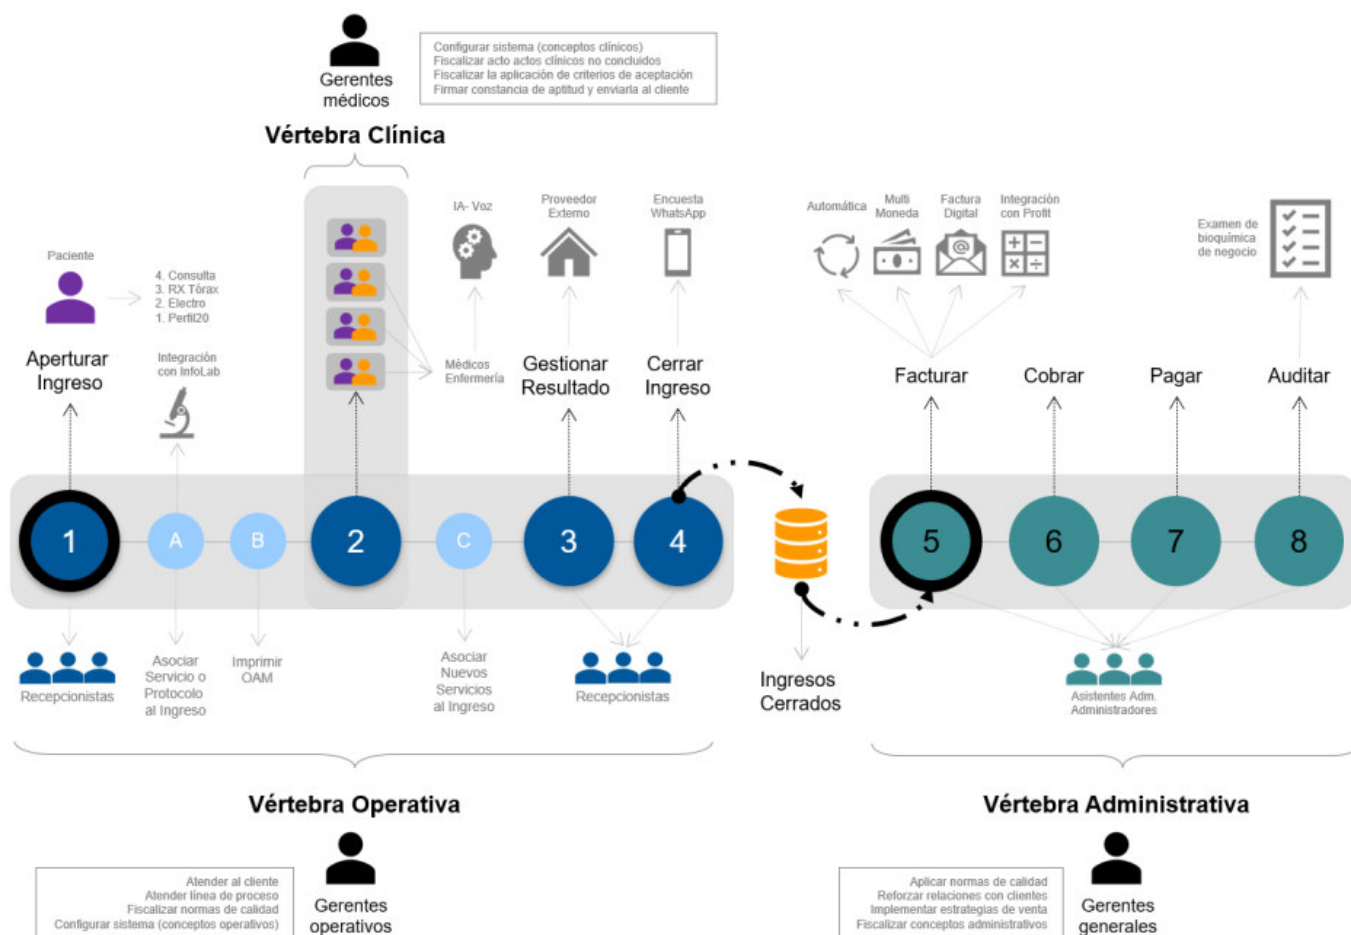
Gerentes médicos

Configurar sistema (conceptos clínicos)
Fiscalizar acto actos clínicos no concluidos
Fiscalizar la aplicación de criterios de aceptación
Firmar constancia de aptitud y enviarla al cliente

Vértebra Clínica

Paciente

4. Consulta
3. RX Tórax
2. Electro
1. Perfil20

Apertura Ingreso

Integración con InfoLab

IA- Voz

Médicos Enfermería

Proveedor Externo

Gestionar Resultado

Encuesta WhatsApp

Cerrar Ingreso

Automática

Multi Moneda

Factura Digital

Integración con Profit

Examen de bioquímica de negocio

Facturar

Cobrar

Pagar

Auditar

1

A

B

2

C

3

4

5

6

7

8

Recepcionistas

Asociar Servicio o Protocolo al Ingreso

Imprimir OAM

Asociar Nuevos Servicios al Ingreso

Recepcionistas

Ingresos Cerrados

Asistentes Adm. Administradores

Vértebra Operativa

Vértebra Administrativa

Atender al cliente
Atender línea de proceso
Fiscalizar normas de calidad
Configurar sistema (conceptos operativos)

Gerentes operativos

Aplicar normas de calidad
Reforzar relaciones con clientes
Implementar estrategias de venta
Fiscalizar conceptos administrativos

Gerentes generales